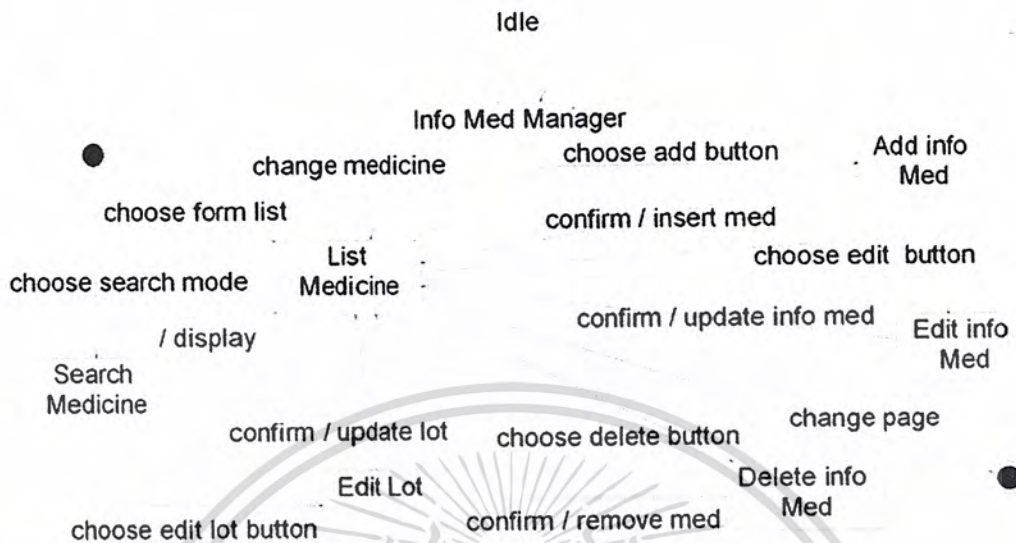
Idle

Info Med Manager

change medicine

choose add button

Add info Med

choose form list

confirm / insert med

choose edit button

choose search mode

List Medicine

confirm / update info med

/ display

Edit info Med

Search Medicine

change page

confirm / update lot

choose delete button

Edit Lot

Delete info Med

choose edit lot button

confirm / remove med